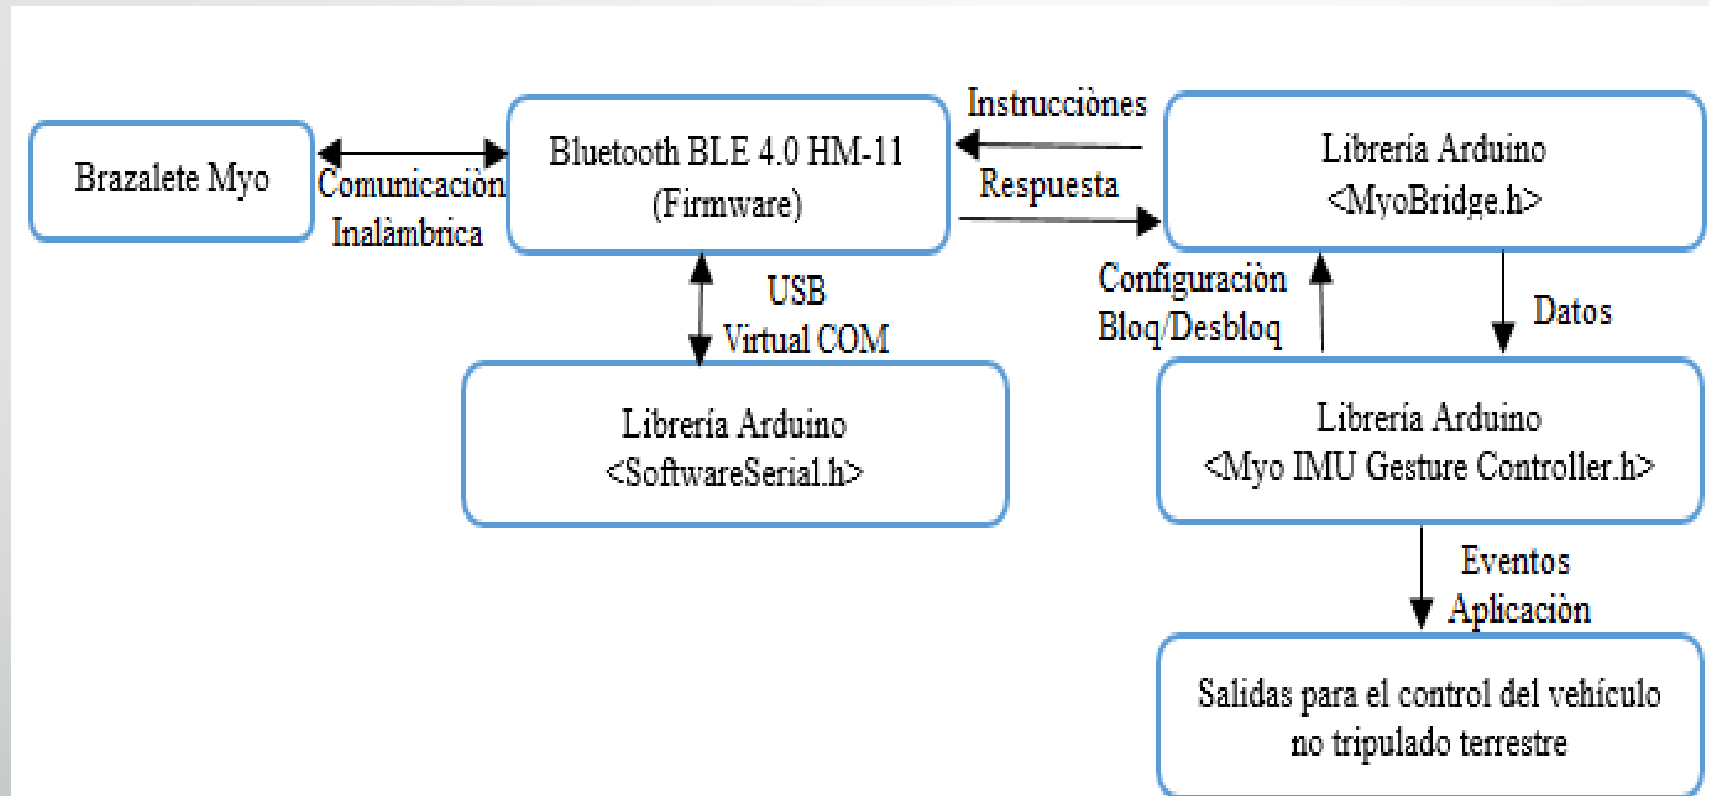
Brazalete Myo

Comunicaciòn Inalàmbrica

Bluetooth BLE 4.0 HM-11 (Firmware)

Instrucciònes

Respuesta

Librería Arduino <MyoBridge.h>

USB Virtual COM

Configuraciòn Bloq/Desbloq

Datos

Librería Arduino <SoftwareSerial.h>

Librería Arduino <Myo IMU Gesture Controller.h>

Eventos Aplicaciòn

Salidas para el control del vehículo no tripulado terrestre